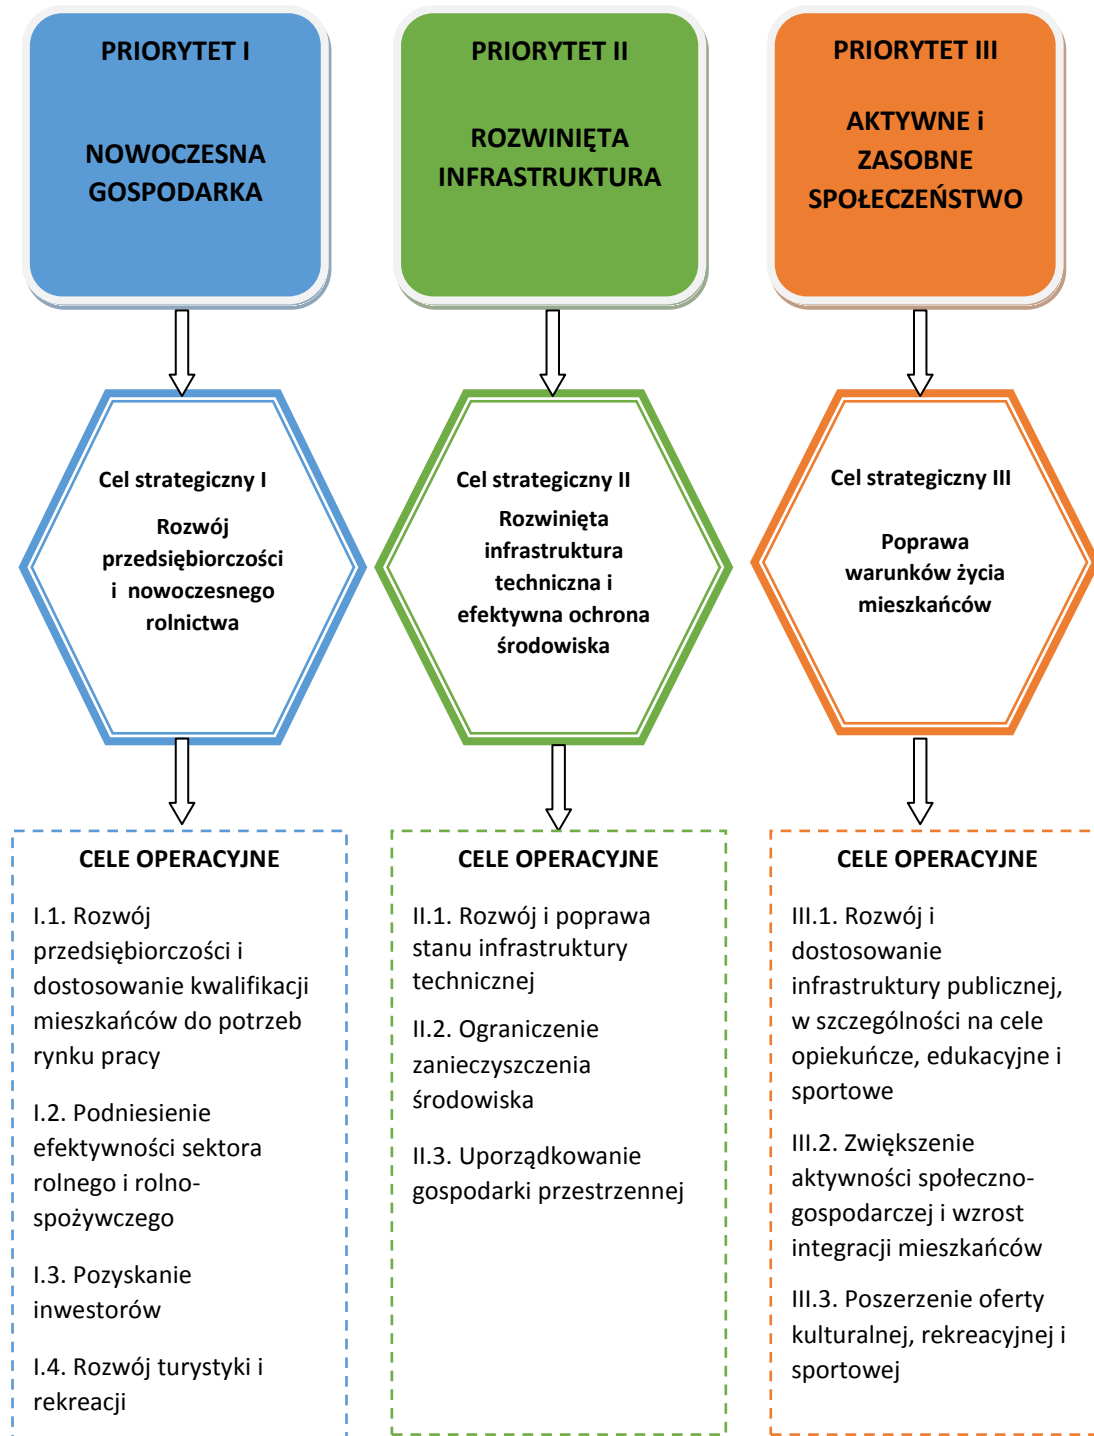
PRIORYTET I

NOWOCZESNA GOSPODARKA

PRIORYTET II

ROZWINIĘTA INFRASTRUKTURA

PRIORYTET III

AKTYWNE i ZASOBNE SPOŁECZEŃSTWO

Cel strategiczny I

Rozwój przedsiębiorczości i nowoczesnego rolnictwa

Cel strategiczny II

Rozwinięta infrastruktura techniczna i efektywna ochrona środowiska

Cel strategiczny III

Poprawa warunków życia mieszkańców

CELE OPERACYJNE

I.1. Rozwój przedsiębiorczości i dostosowanie kwalifikacji mieszkańców do potrzeb rynku pracy

I.2. Podniesienie efektywności sektora rolnego i rolno-spożywczego

I.3. Pozyskanie inwestorów

I.4. Rozwój turystyki i rekreacji

CELE OPERACYJNE

II.1. Rozwój i poprawa stanu infrastruktury technicznej

II.2. Ograniczenie zanieczyszczenia środowiska

II.3. Uporządkowanie gospodarki przestrzennej

CELE OPERACYJNE

III.1. Rozwój i dostosowanie infrastruktury publicznej, w szczególności na cele opiekuńcze, edukacyjne i sportowe

III.2. Zwiększenie aktywności społeczno-gospodarczej i wzrost integracji mieszkańców

III.3. Poszerzenie oferty kulturalnej, rekreacyjnej i sportowej